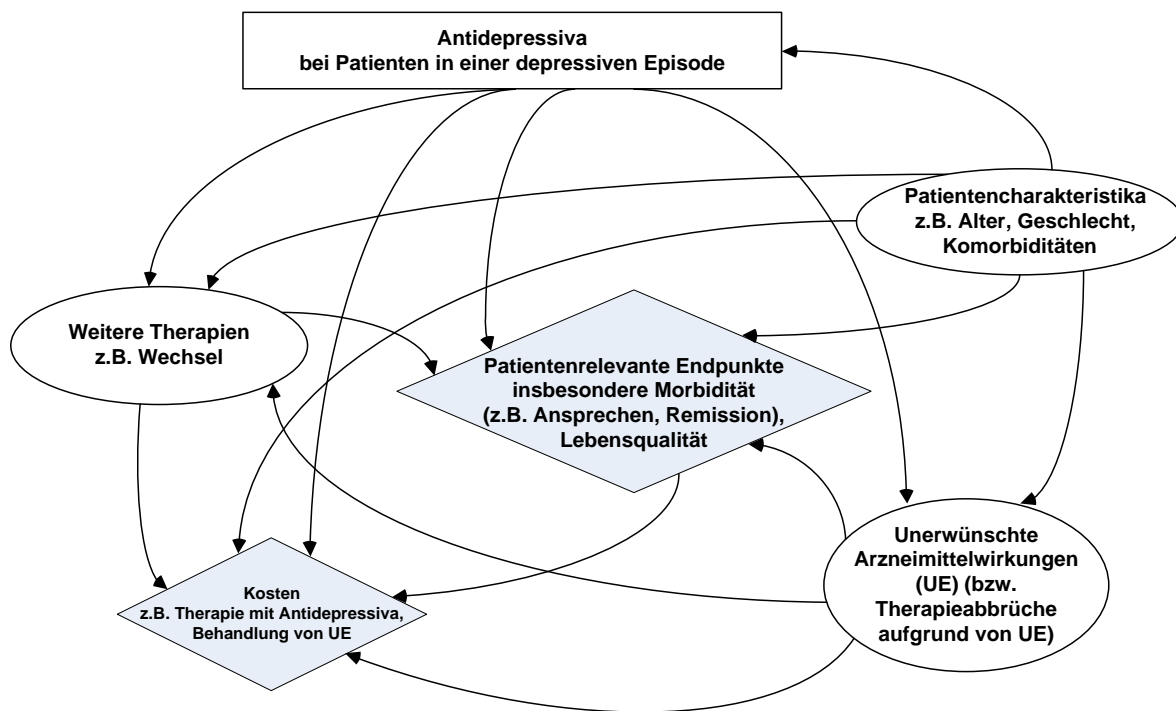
Antidepressiva
bei Patienten in einer depressiven Episode

Patientencharakteristika
z.B. Alter, Geschlecht, Komorbiditäten

Weitere Therapien
z.B. Wechsel

Patientenrelevante Endpunkte
insbesondere Morbidität
(z.B. Ansprechen, Remission),
Lebensqualität

Unerwünschte Arzneimittelwirkungen (UE) (bzw. Therapieabbrüche aufgrund von UE)

Kosten
z.B. Therapie mit Antidepressiva, Behandlung von UE